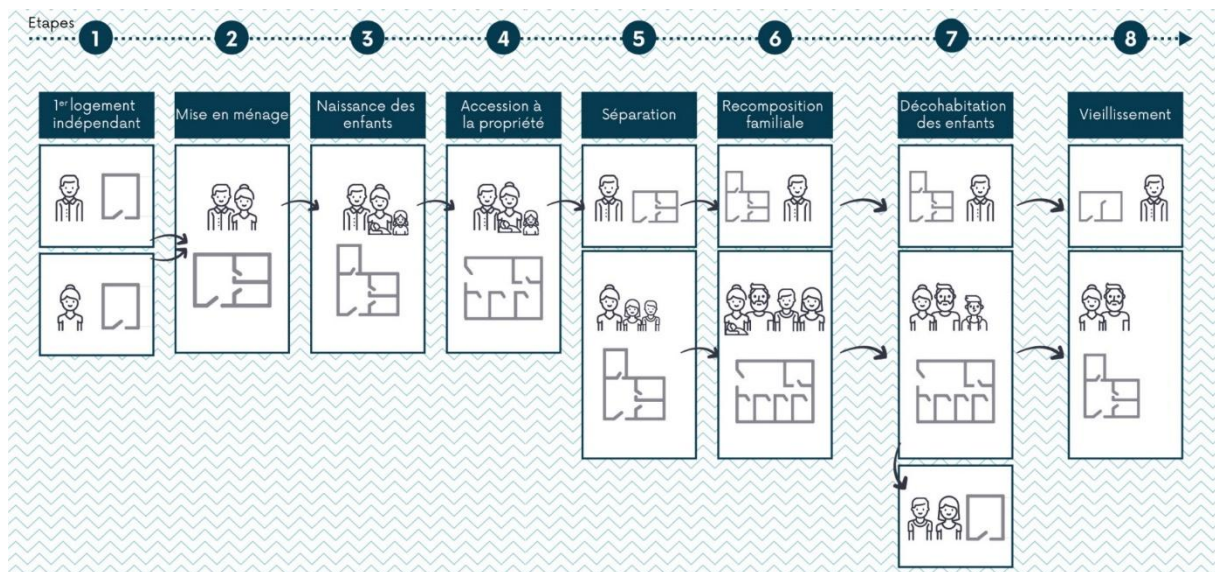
Etapes

1

2

3

4

5

6

7

8

1$^{er}$ logement indépendant

Mise en ménage

Naissance des enfants

Accession à la propriété

Séparation

Recomposition familiale

Décohabitation des enfants

Vieillissement